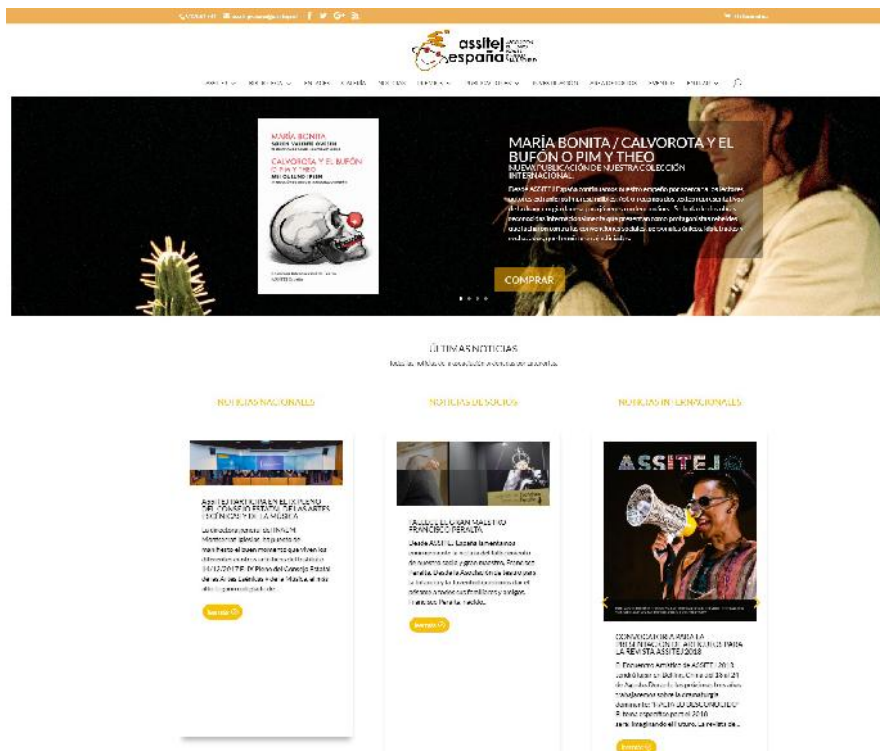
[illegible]

assitej españa

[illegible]

MARÍA BONITA

CALVOROTA Y EL BUFÓN O PIM Y THEO

MARÍA BONITA / CALVOROTA Y EL BUFÓN O PIM Y THEO
NUEVA PUBLICACIÓN DE NUESTRA COLECCIÓN INTERNACIONAL

Desde ASSITEJ España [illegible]

COMPRAR

ÚLTIMAS NOTICIAS
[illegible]

NOTICIAS NACIONALES

NOTICIAS DE SOCIOS

NOTICIAS INTERNACIONALES

ASSITEJ PARTICIPA EN EL IX PLENO DEL CONSEJO ESTATAL DE LAS ARTES ESCÉNICAS Y DE LA MÚSICA

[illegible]

Leer más

FALLECE EL GRAN MAESTRO FRANCISCO PERALTA

Desde ASSITEJ España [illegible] Francisco Peralta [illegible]

Leer más

ASSITEJ

CONVOCATORIA PARA LA PRESENTACIÓN DE ARTÍCULOS PARA LA REVISTA ASSITEJ 2018

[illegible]

Leer más